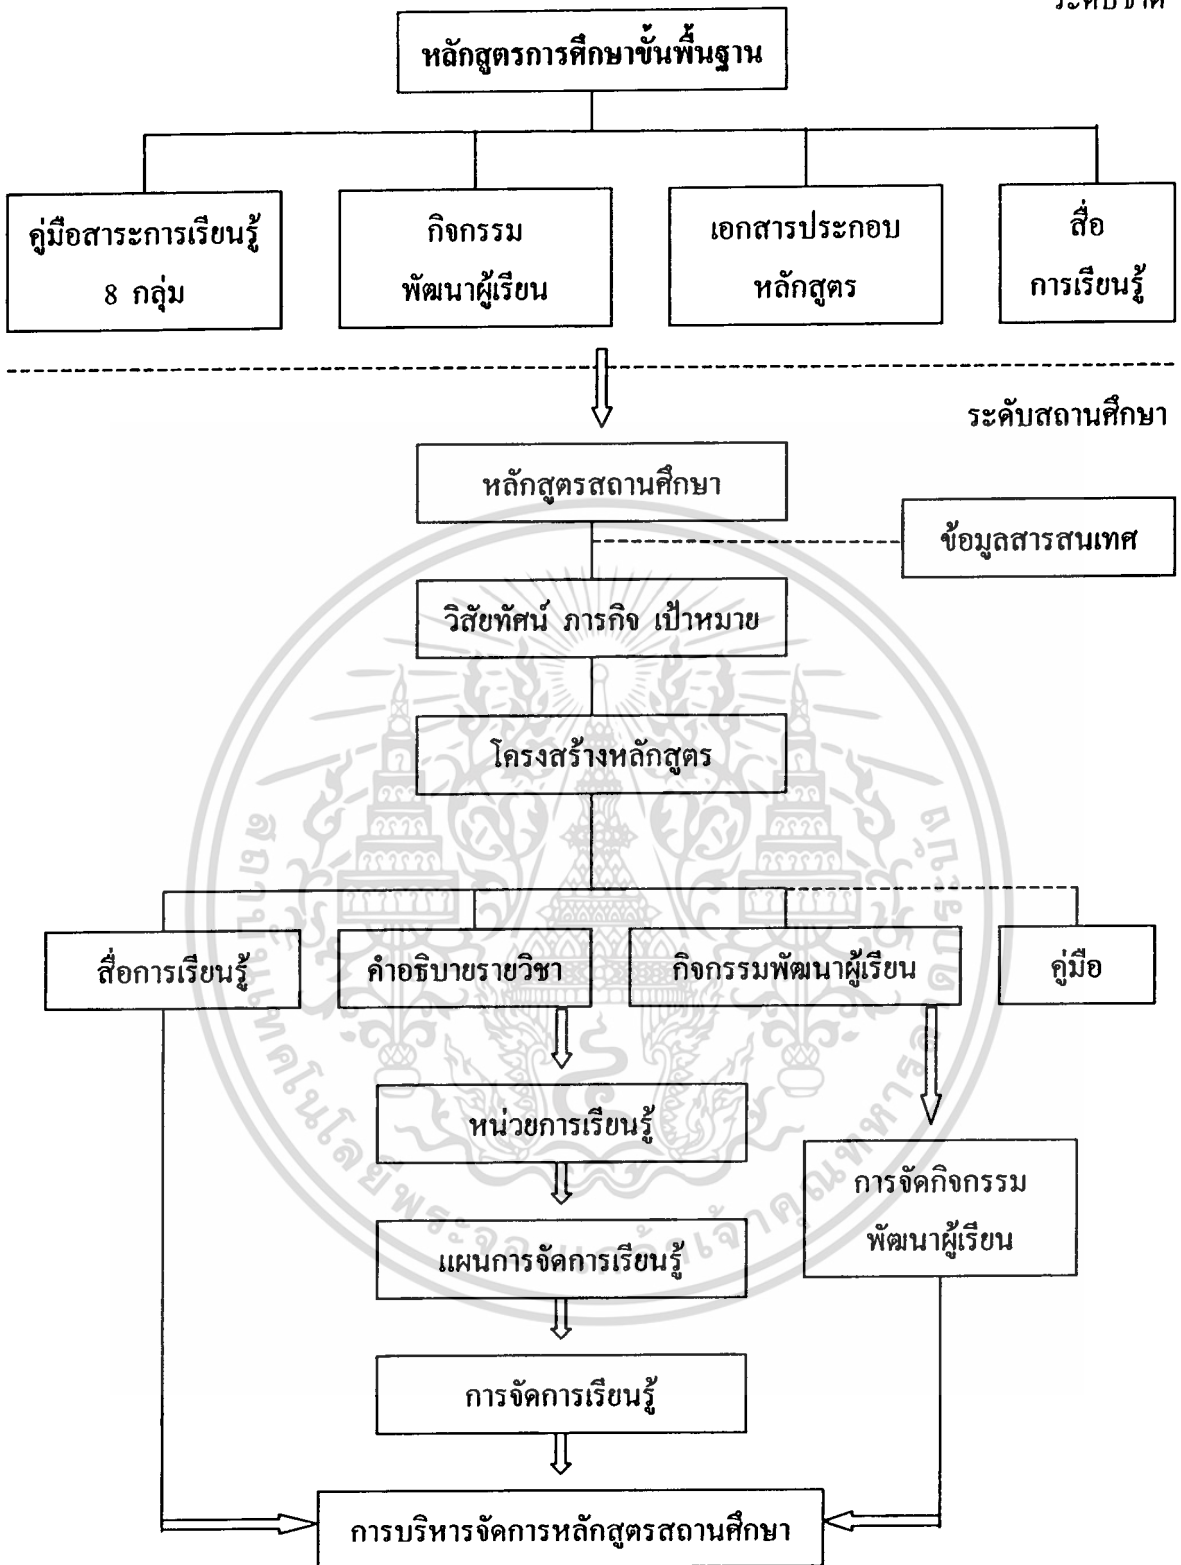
ระดับชาติ

หลักสูตรการศึกษาขั้นพื้นฐาน

คู่มือสาระการเรียนรู้ 8 กลุ่ม

กิจกรรม พัฒนาผู้เรียน

เอกสารประกอบ หลักสูตร

สื่อ การเรียนรู้

ระดับสถานศึกษา

หลักสูตรสถานศึกษา

ข้อมูลสารสนเทศ

วิสัยทัศน์ ภารกิจ เป้าหมาย

โครงสร้างหลักสูตร

สื่อการเรียนรู้

คำอธิบายรายวิชา

กิจกรรมพัฒนาผู้เรียน

คู่มือ

หน่วยการเรียนรู้

การจัดกิจกรรม พัฒนาผู้เรียน

แผนการจัดการเรียนรู้

การจัดการเรียนรู้

การบริหารจัดการหลักสูตรสถานศึกษา